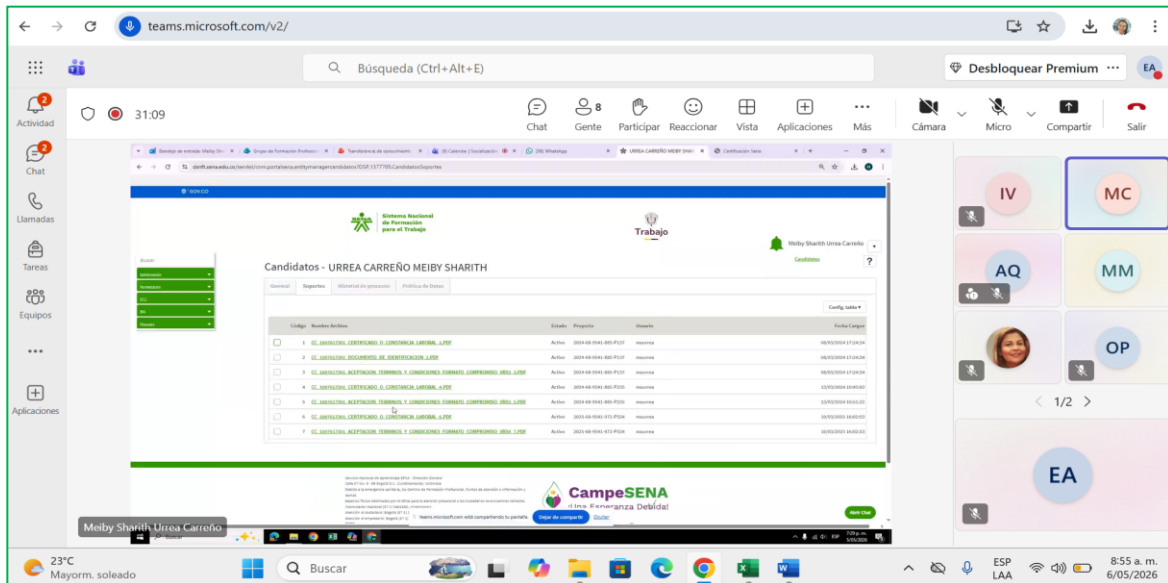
teams.microsoft.com/v2/

Búsqueda (Ctrl+Alt+E)

Desbloquear Premium ···

EA

Actividad 2
Chat 2
Llamadas
Tareas
Equipos
···
Aplicaciones

31:09

Chat
Gente 8
Participar
Reaccionar
Vista
Aplicaciones
Más
Cámara
Micro
Compartir
Salir

Sistema Nacional de Formación para el Trabajo

Trabajo

Meiby Sharith Urrea Carreño

Candidatos

Buscar

Candidatos - URREA CARREÑO MEIBY SHARITH

General | Soportes | Historial de procesos | Política de Datos

Config. tabla

| Código | Nombre Archivo | Estado | Proyecto | Usuario | Fecha Cargue |
|---|---|---|---|---|---|
| 1 | CC_1007617301_CERTIFICADO_O_CONSTANCIA_LABORAL_1.PDF | Activo | 2024-68-9341-BIO-P137 | meurrea | 08/03/2024 17:24:34 |
| 2 | CC_1007617301_DOCUMENTO_DE_IDENTIFICACION_1.PDF | Activo | 2024-68-9341-BIO-P137 | meurrea | 08/03/2024 17:24:34 |
| 3 | CC_1007617301_ACEPTACION_TERMINOS_Y_CONDICIONES_FORMATO_COMPROMISO_URSI_1.PDF | Activo | 2024-68-9341-BIO-P137 | meurrea | 08/03/2024 17:24:34 |
| 4 | CC_1007617301_CERTIFICADO_O_CONSTANCIA_LABORAL_4.PDF | Activo | 2024-68-9341-BIO-P235 | meurrea | 13/03/2024 10:40:43 |
| 5 | CC_1007617301_ACEPTACION_TERMINOS_Y_CONDICIONES_FORMATO_COMPROMISO_URSI_2.PDF | Activo | 2024-68-9341-BIO-P235 | meurrea | 13/03/2024 10:41:22 |
| 6 | CC_1007617301_CERTIFICADO_O_CONSTANCIA_LABORAL_6.PDF | Activo | 2025-68-9341-372-P334 | meurrea | 10/03/2025 16:02:03 |
| 7 | CC_1007617301_ACEPTACION_TERMINOS_Y_CONDICIONES_FORMATO_COMPROMISO_URSI_7.PDF | Activo | 2025-68-9341-372-P334 | meurrea | 10/03/2025 16:02:03 |

CampeSENA
Una Esperanza Debida!

Teams.microsoft.com está compartiendo tu pantalla. Dejar de compartir Ocultar

Meiby Sharith Urrea Carreño

IV
MC
AQ
MM
OP
1/2
EA

23°C
Mayorm. soleado

Buscar

ESP LAA
8:55 a. m.
6/05/2026